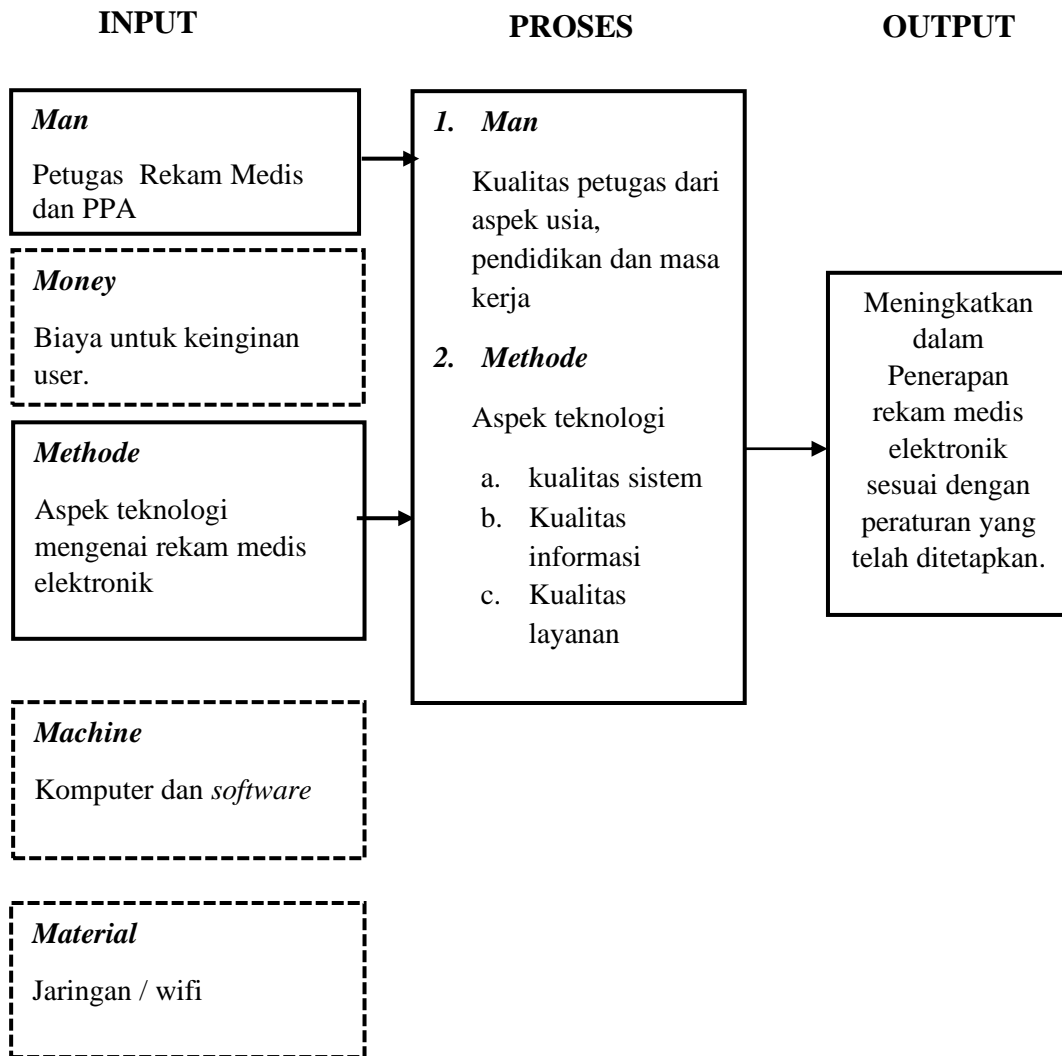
INPUT

PROSES

OUTPUT

Man

Petugas Rekam Medis dan PPA

Money

Biaya untuk keinginan user.

Methode

Aspek teknologi mengenai rekam medis elektronik

Machine

Komputer dan software

Material

Jaringan / wifi

1. Man

Kualitas petugas dari aspek usia, pendidikan dan masa kerja

2. Methode

Aspek teknologi

a. kualitas sistem
b. Kualitas informasi
c. Kualitas layanan

Meningkatkan dalam Penerapan rekam medis elektronik sesuai dengan peraturan yang telah ditetapkan.